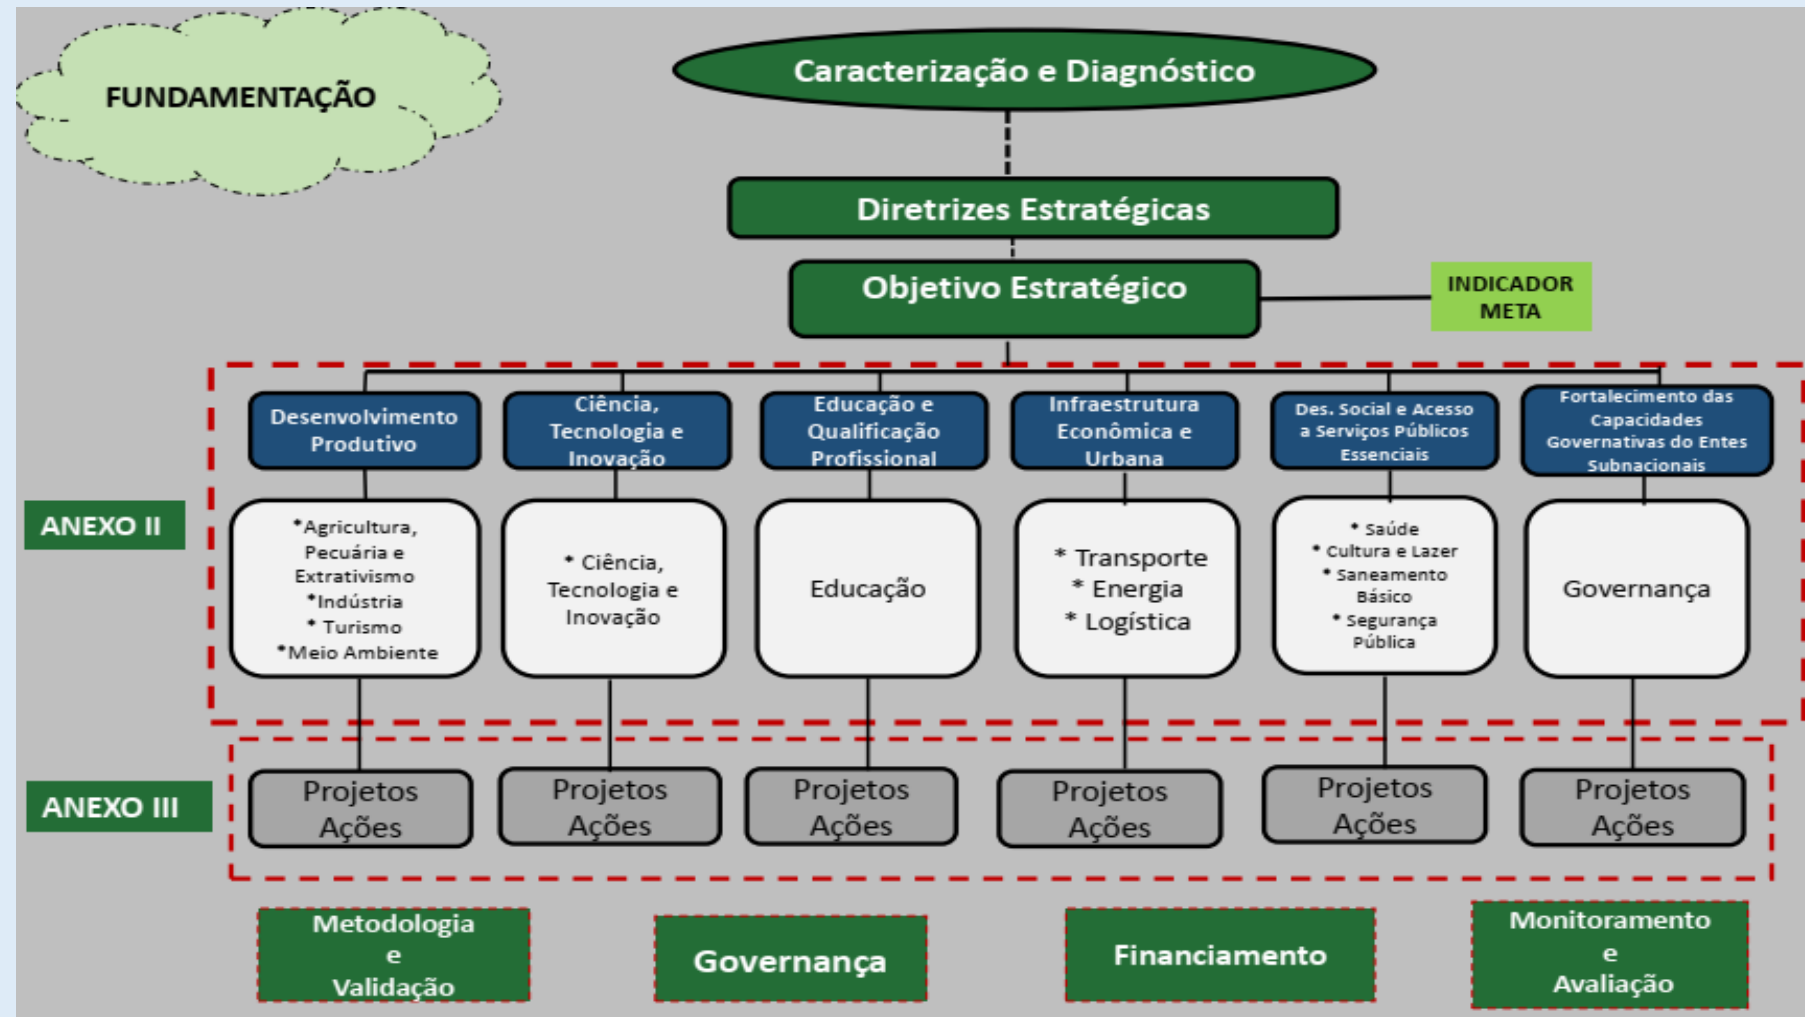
FUNDAMENTAÇÃO

Caracterização e Diagnóstico

Diretrizes Estratégicas

Objetivo Estratégico

INDICADOR
META

ANEXO II

Desenvolvimento Produtivo

Ciência, Tecnologia e Inovação

Educação e Qualificação Profissional

Infraestrutura Econômica e Urbana

Des. Social e Acesso a Serviços Públicos Essenciais

Fortalecimento das Capacidades Governativas do Entes Subnacionais

*Agricultura, Pecuária e Extrativismo
*Indústria
* Turismo
*Meio Ambiente

* Ciência, Tecnologia e Inovação

Educação

* Transporte
* Energia
* Logística

* Saúde
* Cultura e Lazer
* Saneamento Básico
* Segurança Pública

Governança

ANEXO III

Projetos
Ações

Projetos
Ações

Projetos
Ações

Projetos
Ações

Projetos
Ações

Projetos
Ações

Metodologia
e
Validação

Governança

Financiamento

Monitoramento
e
Avaliação